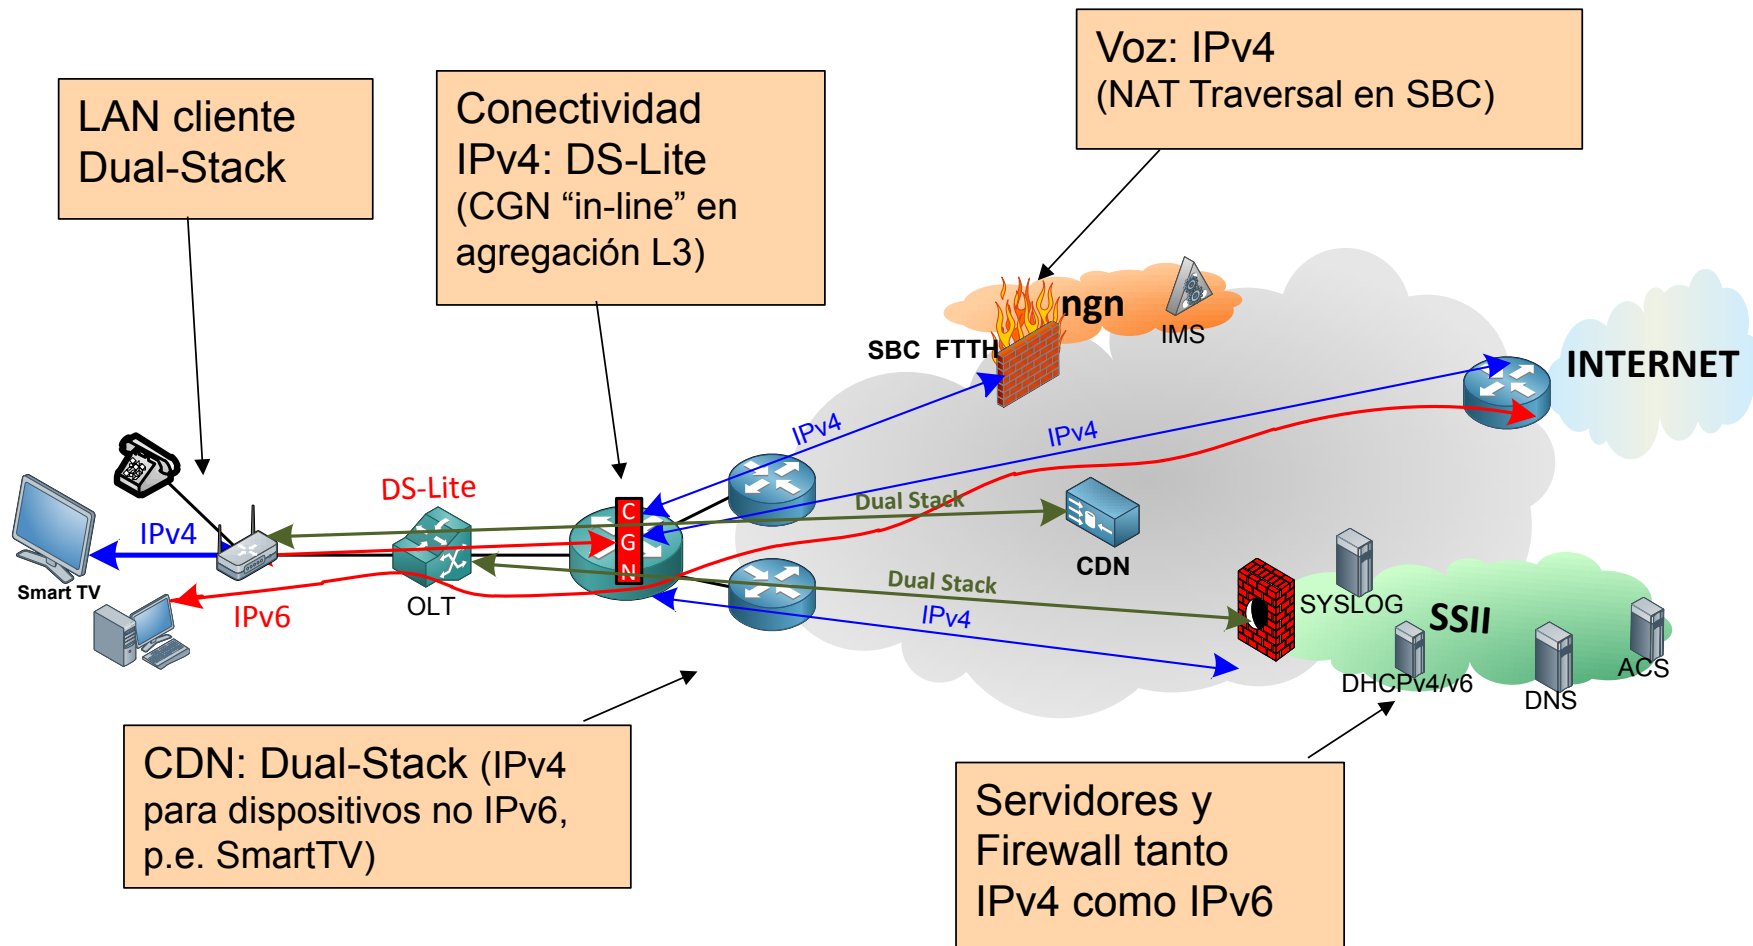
LAN cliente Dual-Stack

Conectividad IPv4: DS-Lite (CGN “in-line” en agregación L3)

Voz: IPv4 (NAT Traversal en SBC)

ngn

IMS

SBC FTTH

INTERNET

IPv4

IPv4

DS-Lite

C G N

Dual Stack

CDN

IPv4

Smart TV

IPv6

OLT

Dual Stack

IPv4

SYSLOG

SSII

DHCPv4/v6

DNS

ACS

CDN: Dual-Stack (IPv4 para dispositivos no IPv6, p.e. SmartTV)

Servidores y Firewall tanto IPv4 como IPv6